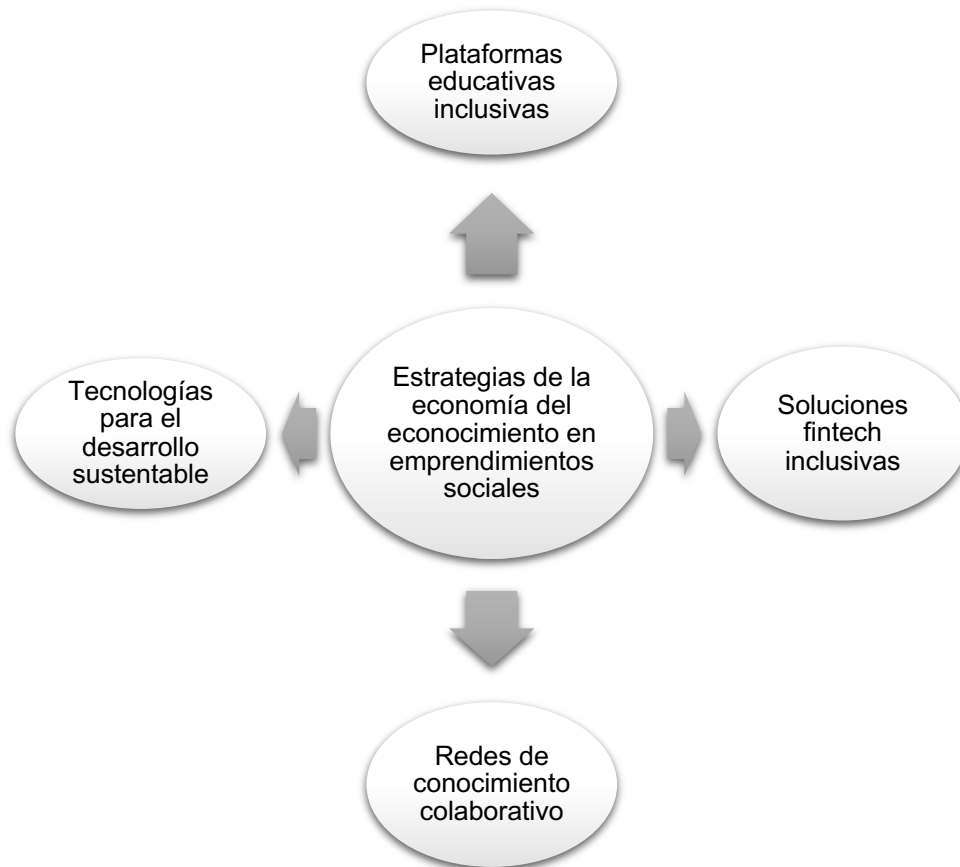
Plataformas educativas inclusivas

Tecnologías para el desarrollo sustentable

Estrategias de la economía del econocimiento en emprendimientos sociales

Soluciones fintech inclusivas

Redes de conocimiento colaborativo